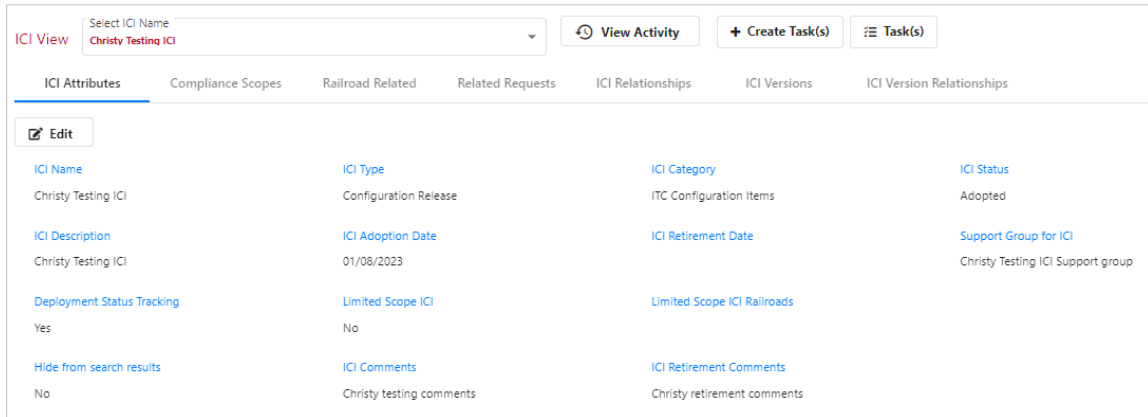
ICI View

Select ICI Name
Christy Testing ICI

View Activity

+ Create Task(s)

Task(s)

ICI Attributes | Compliance Scopes | Railroad Related | Related Requests | ICI Relationships | ICI Versions | ICI Version Relationships

Edit

ICI Name
Christy Testing ICI

ICI Type
Configuration Release

ICI Category
ITC Configuration Items

ICI Status
Adopted

ICI Description
Christy Testing ICI

ICI Adoption Date
01/08/2023

ICI Retirement Date

Support Group for ICI
Christy Testing ICI Support group

Deployment Status Tracking
Yes

Limited Scope ICI
No

Limited Scope ICI Railroads

Hide from search results
No

ICI Comments
Christy testing comments

ICI Retirement Comments
Christy retirement comments